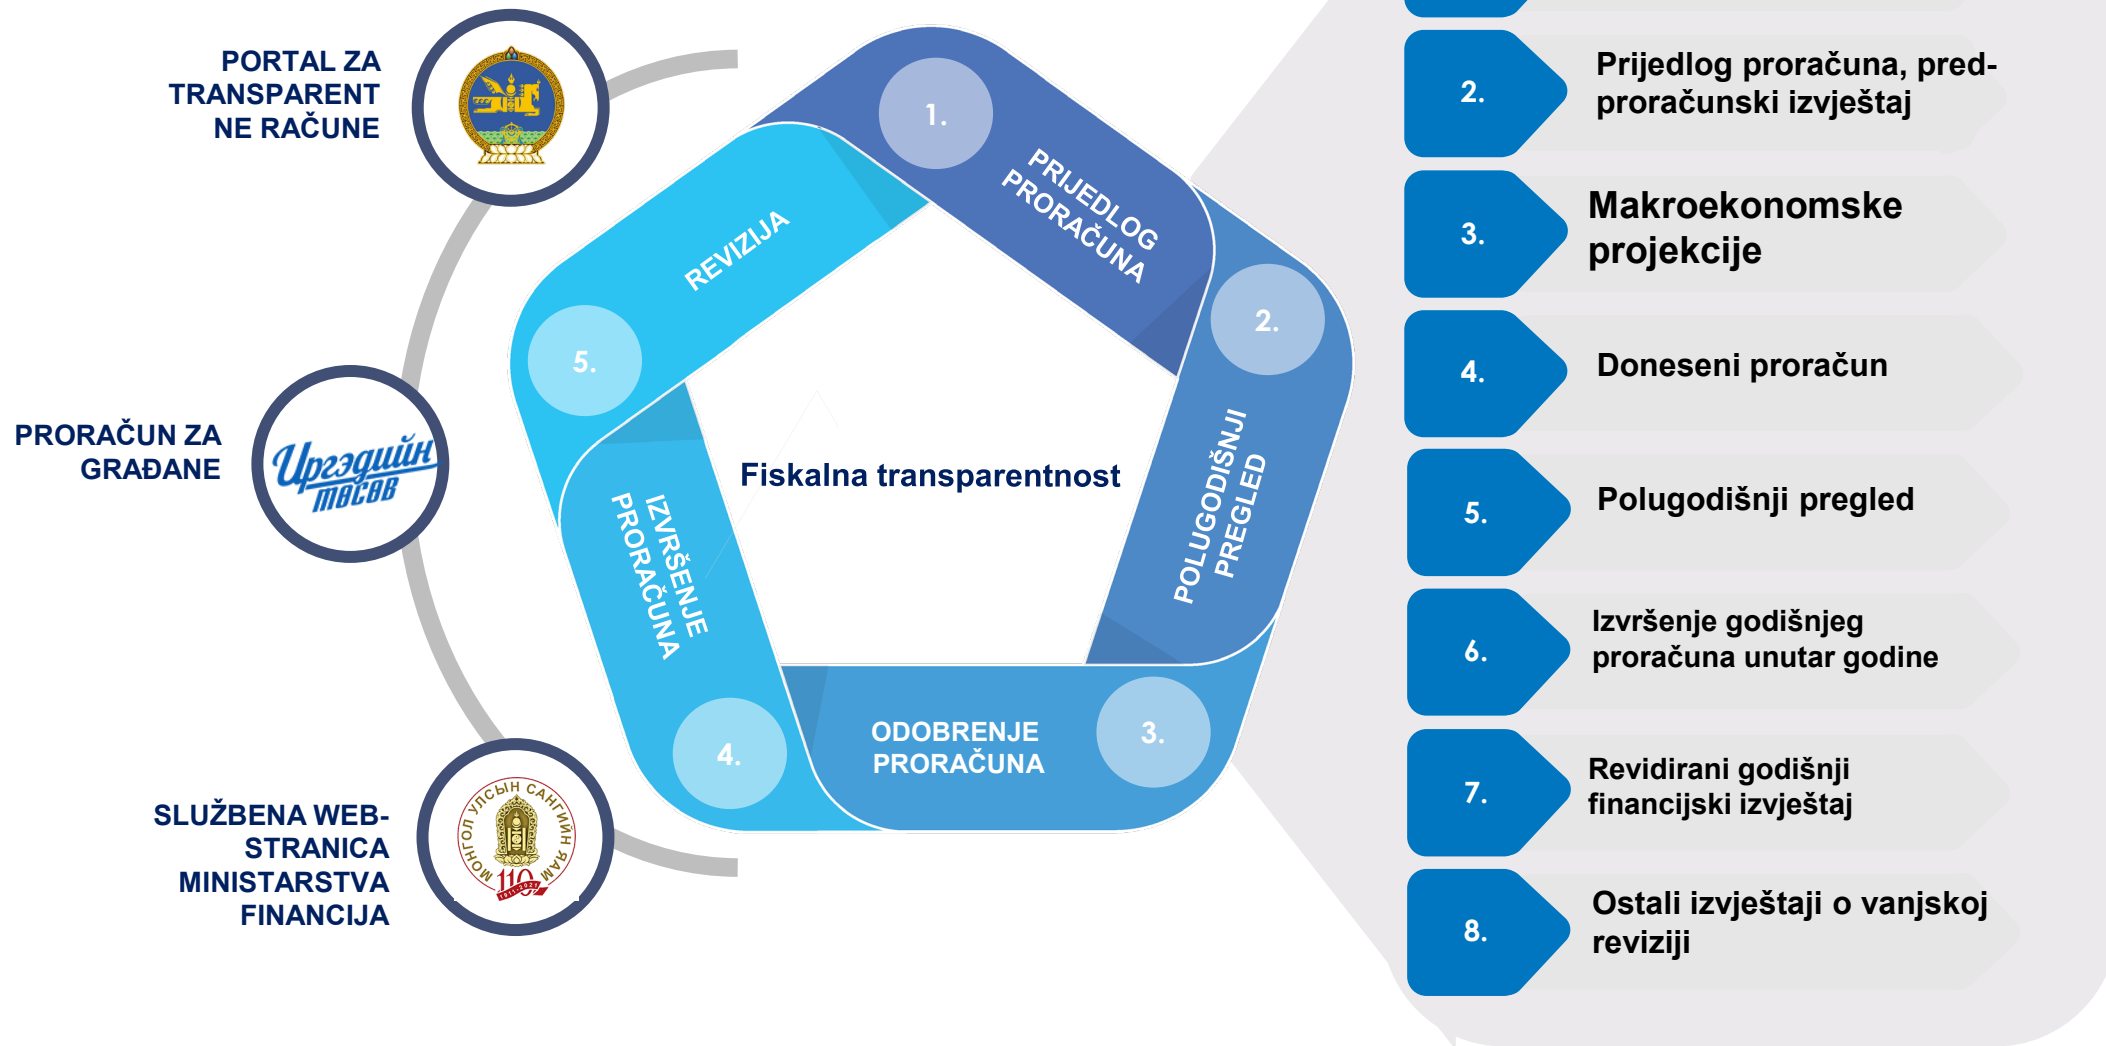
PORTAL ZA TRANSPARENTNE RAČUNE

PRORAČUN ZA GRAĐANE

Иргэдийн төсөв

SLUŽBENA WEB-STRANICA MINISTARSTVA FINANCIJA

МОНГОЛ УЛСЫН САНГИЙН ЯАМ 110 1911-2021

1.
PRIJEDLOG PRORAČUNA

2.
POLUGODIŠNJI PREGLED

3.
ODOBRENJE PRORAČUNA

4.
IZVRŠENJE PRORAČUNA

5.
REVIZIJA

Fiskalna transparentnost

2. Prijedlog proračuna, predproračunski izvještaj

3. Makroekonomske projekcije

4. Doneseni proračun

5. Polugodišnji pregled

6. Izvršenje godišnjeg proračuna unutar godine

7. Revidirani godišnji financijski izvještaj

8. Ostali izvještaji o vanjskoj reviziji